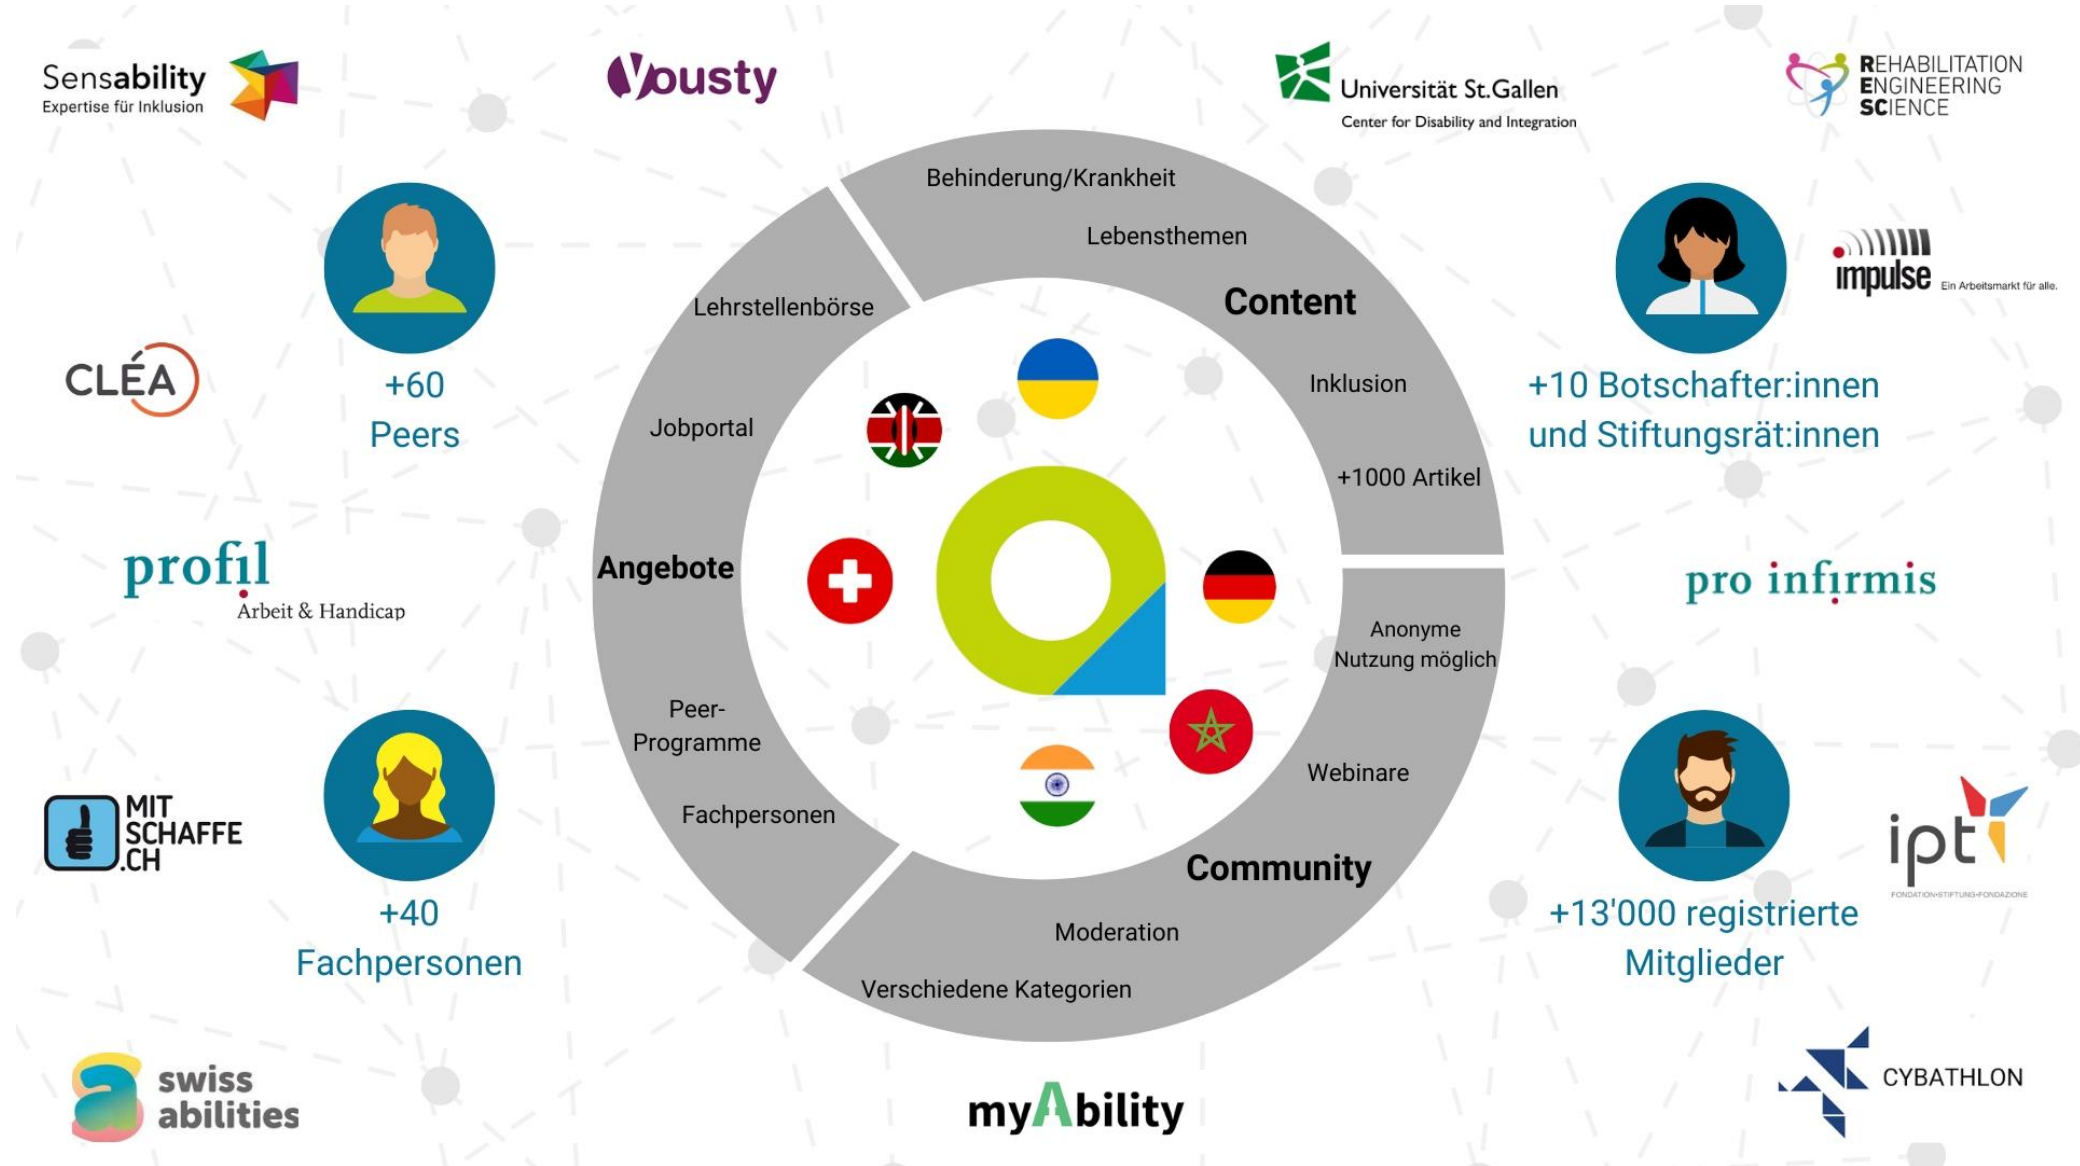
Sensability
Expertise für Inklusion

Yousty

Universität St.Gallen
Center for Disability and Integration

REHABILITATION
ENGINEERING
SCIENCE

+60
Peers

CLÉA

Behinderung/Krankheit

Lebensthemen

Content

Lehrstellenbörse

Inklusion

Jobportal

+1000 Artikel

Angebote

Anonyme Nutzung möglich

Peer-Programme

Webinare

Fachpersonen

Community

Moderation

Verschiedene Kategorien

impulse
Ein Arbeitsmarkt für alle.

+10 Botschafter:innen und Stiftungsrät:innen

profil
Arbeit & Handicap

pro infirmis

MIT SCHAFFE .CH

+40
Fachpersonen

+13'000 registrierte Mitglieder

ipt
FONDATION-STIFTUNG-FONDAZIONE

swiss abilities

myAbility

CYBATHLON